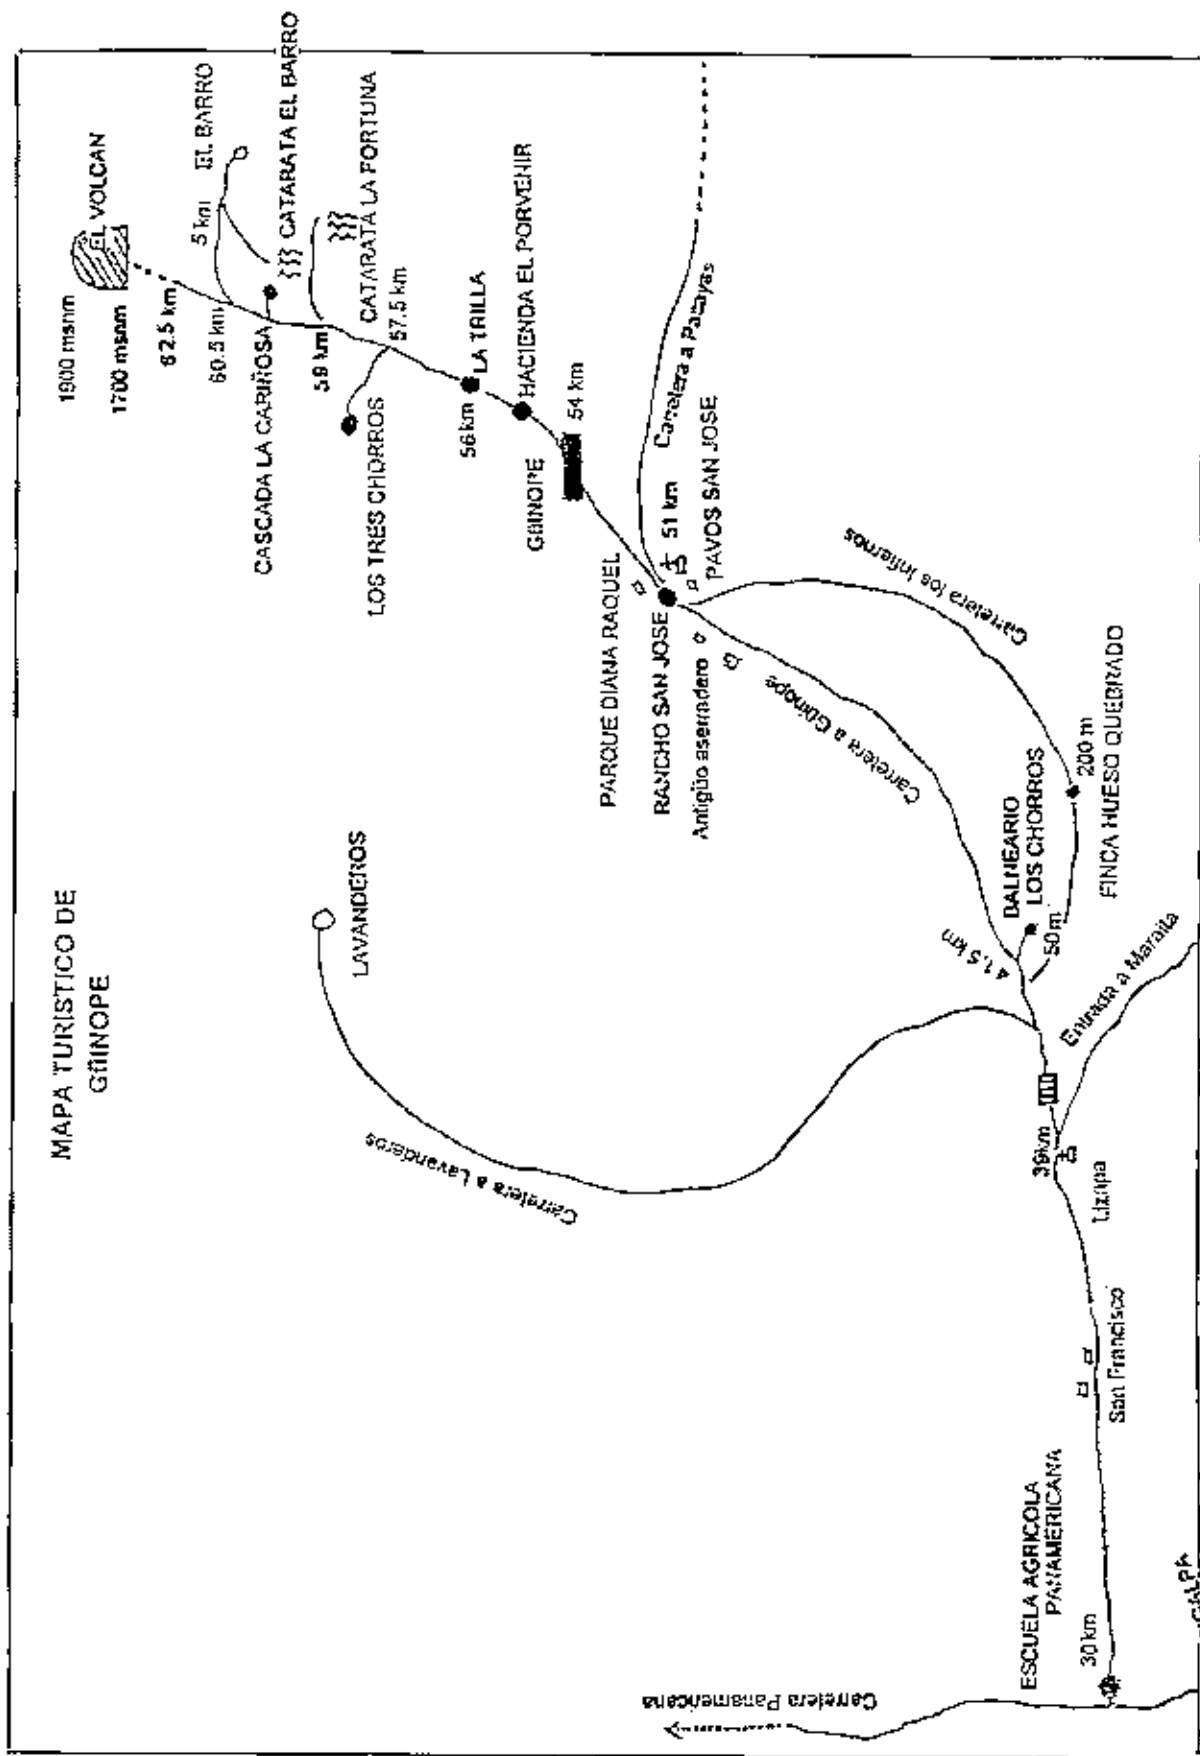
MAPA TURISTICO DE GÜINOPE

1900 msnm
1700 msnm
EL VOLCAN
62.5 km
60.5 km
5 km
EL BARRO
CASCADA LA CARIÑOSA
CATARATA EL BARRO
CATARATA LA FORTUNA
59 km
57.5 km
LOS TRES CHORROS
56 km
LA TRILLA
HACIENDA EL PORVENIR
54 km
GÜINOPE
Carretera a Pataytas
51 km
PAVOS SAN JOSE
PARQUE DIANA RAQUEL
RANCHO SAN JOSE
Antiguo aserradero
Carretera los Infiernos
Carretera a Güinope
200 m
FINCA HUESO QUEBRADO
BALNEARIO LOS CHORROS
50 m
41.5 km
LAVANDEROS
Entrada a Maraita
Carretera a Lavanderos
39 km
Lizapa
San Francisco
ESCUELA AGRICOLA PANAMERICANA
30 km
Carretera Panamericana
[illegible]CALPA